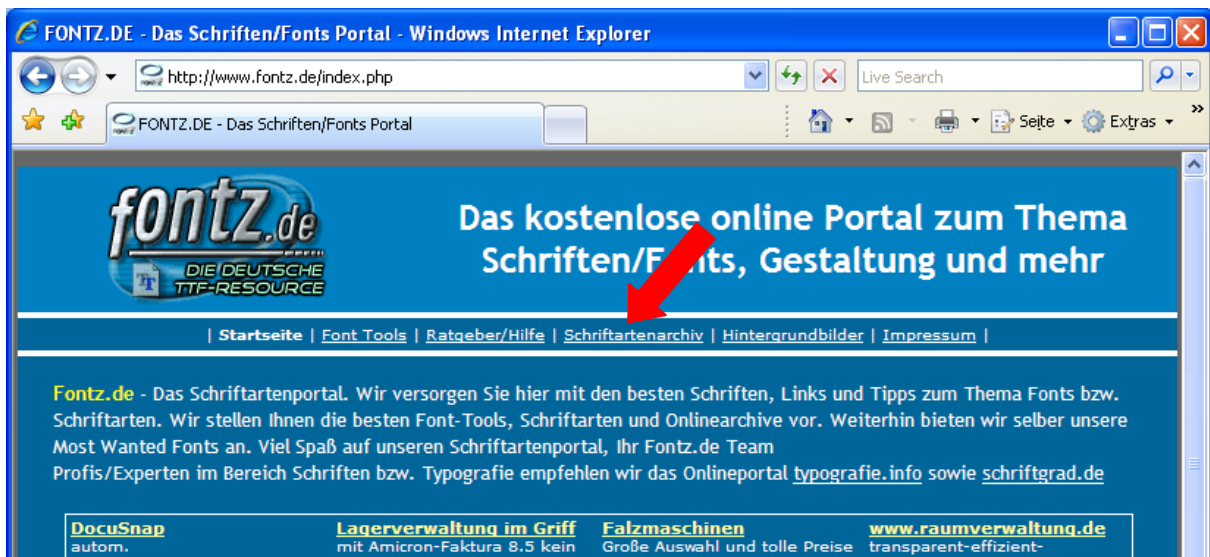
FONTZ.DE - Das Schriften/Fonts Portal - Windows Internet Explorer

http://www.fontz.de/index.php

Live Search

FONTZ.DE - Das Schriften/Fonts Portal

Seite ▾ Extras ▾

fontz.de
DIE DEUTSCHE TTF-RESOURCE

Das kostenlose online Portal zum Thema Schriften/Fonts, Gestaltung und mehr

| Startseite | Font Tools | Ratgeber/Hilfe | Schriftartenarchiv | Hintergrundbilder | Impressum |

Fontz.de - Das Schriftartenportal. Wir versorgen Sie hier mit den besten Schriften, Links und Tipps zum Thema Fonts bzw. Schriftarten. Wir stellen Ihnen die besten Font-Tools, Schriftarten und Onlinearchive vor. Weiterhin bieten wir selber unsere Most Wanted Fonts an. Viel Spaß auf unseren Schriftartenportal, Ihr Fontz.de Team
Profis/Experten im Bereich Schriften bzw. Typografie empfehlen wir das Onlineportal typografie.info sowie schriftgrad.de

| DocuSnap | Lagerverwaltung im Griff | Falzmaschinen | www.raumverwaltung.de |
|---|---|---|---|
| autom. | mit Amicron-Faktura 8.5 kein | Große Auswahl und tolle Preise | transparent-effizient- |